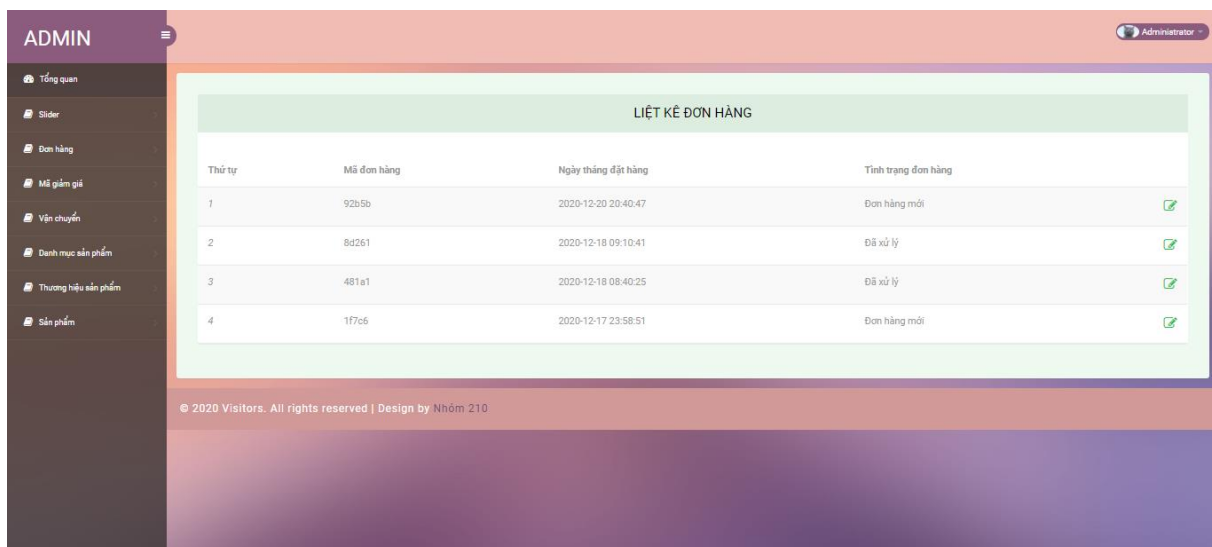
ADMIN

Administrator

Tổng quan
Slider
Đơn hàng
Mã giảm giá
Vận chuyển
Danh mục sản phẩm
Thương hiệu sản phẩm
Sản phẩm

LIỆT KÊ ĐƠN HÀNG

| Thứ tự | Mã đơn hàng | Ngày tháng đặt hàng | Tình trạng đơn hàng |
|---|---|---|---|
| 1 | 92b5b | 2020-12-20 20:40:47 | Đơn hàng mới |
| 2 | 8d261 | 2020-12-18 09:10:41 | Đã xử lý |
| 3 | 481a1 | 2020-12-18 08:40:25 | Đã xử lý |
| 4 | 1f7c6 | 2020-12-17 23:58:51 | Đơn hàng mới |

© 2020 Visitors. All rights reserved | Design by Nhóm 210